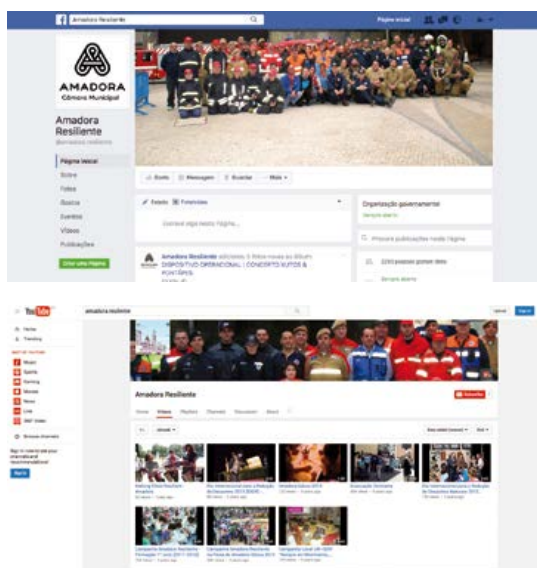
Amadora Resiliente

Página inicial

AMADORA
Câmara Municipal

Amadora Resiliente
@amadora.resiliente

Página inicial
Sobre
Fotos
Gostos
Eventos
Vídeos
Publicações

Criar uma Página

Gosto
Mensagem
Guardar
Mais

Estado
Fotos/vídeo

Escreve algo nesta Página...

Amadora Resiliente adicionou 5 fotos novas ao álbum: DISPOSITIVO OPERACIONAL | CONCERTO XUTOS & PONTAPÉS.

Organização governamental
Geralmente aberto

Procura publicações nesta Página

2293 pessoas gostam disto

YouTube
amadora resiliente

Home
Trending

BEST OF YOUTUBE
Music
Sports
Gaming
Movies
News
Live
360° Video

Browse channels

Sign in now to see your channels and recommendations!

Sign in

Upload
Sign in

Amadora Resiliente

Subscribe

Home
Videos
Playlists
Channels
Discussion
About

Uploads

Date added (newest)
Grid

Making Cities Resilient - Amadora

Dia Internacional para a Redução de Desastres 2015 [EDOR]

Amadora Educa 2015

Associação Centrarte

Dia Internacional para a Redução de Desastres Naturais 2015

Campanha Amadora Resiliente Formação 1º ciclo (2011-2012)

Campanha Amadora Resiliente na Feira da Amadora Educa 2015

Campanha Local UN ISDR "Making Cities Resilient"